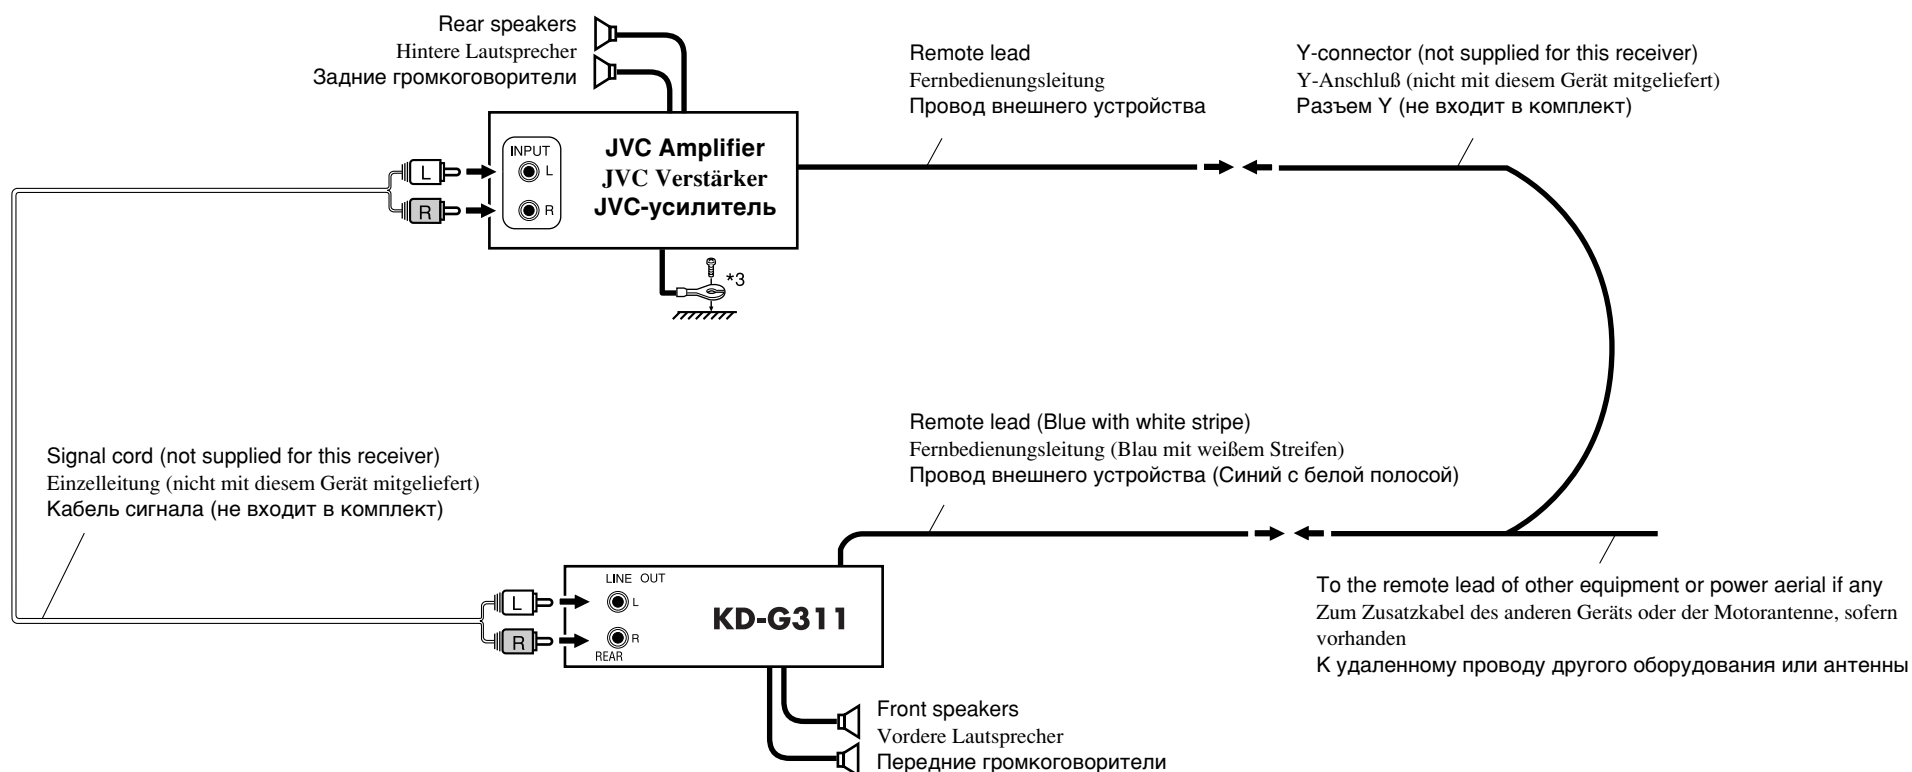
Rear speakers
Hintere Lautsprecher
Задние громкоговорители

Remote lead
Fernbedienungsleitung
Провод внешнего устройства

Y-connector (not supplied for this receiver)
Y-Anschluß (nicht mit diesem Gerät mitgeliefert)
Разъем Y (не входит в комплект)

INPUT
L
R
L
R

JVC Amplifier
JVC Verstärker
JVC-усилитель

*3

Remote lead (Blue with white stripe)
Fernbedienungsleitung (Blau mit weißem Streifen)
Провод внешнего устройства (Синий с белой полосой)

Signal cord (not supplied for this receiver)
Einzelleitung (nicht mit diesem Gerät mitgeliefert)
Кабель сигнала (не входит в комплект)

LINE OUT
L
R
REAR
L
R

KD-G311

To the remote lead of other equipment or power aerial if any
Zum Zusatzkabel des anderen Geräts oder der Motorantenne, sofern vorhanden
К удаленному проводу другого оборудования или антенны

Front speakers
Vordere Lautsprecher
Передние громкоговорители